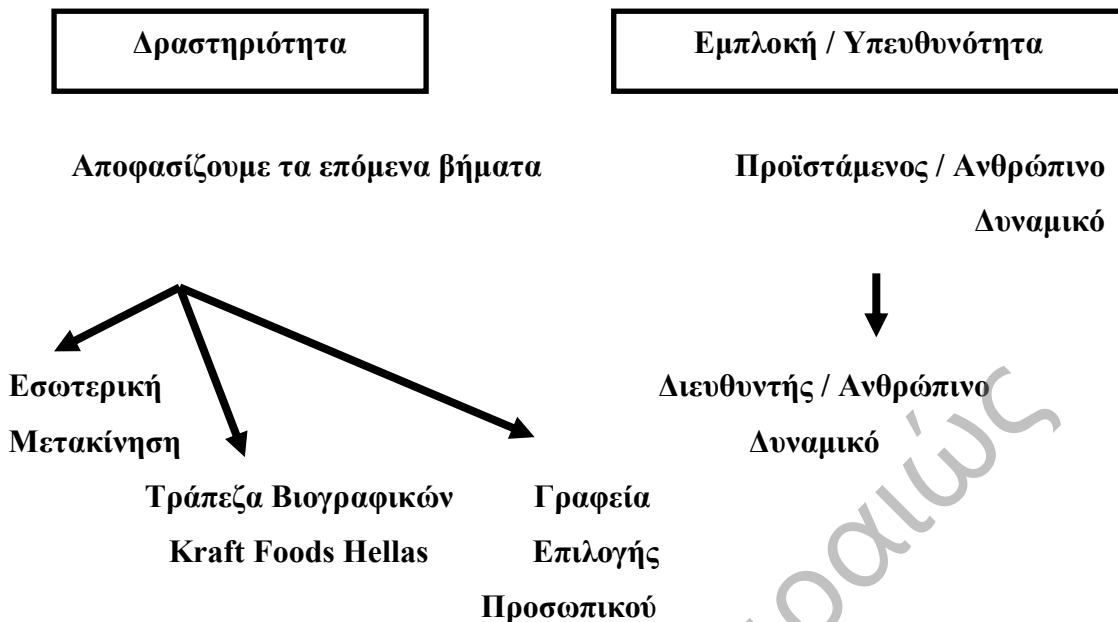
Δραστηριότητα

Εμπλοκή / Υπευθυνότητα

Αποφασίζουμε τα επόμενα βήματα

Προϊστάμενος / Ανθρώπινο Δυναμικό

Εσωτερική Μετακίνηση

Τράπεζα Βιογραφικών Kraft Foods Hellas

Γραφεία Επιλογής Προσωπικού

Διευθυντής / Ανθρώπινο Δυναμικό

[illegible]